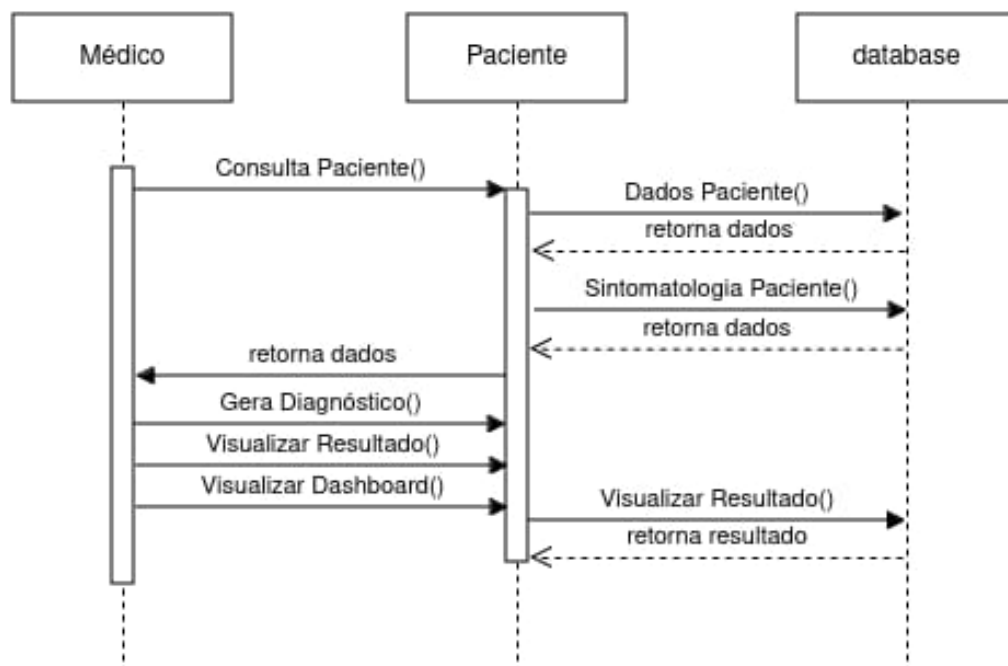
Médico

Paciente

database

Consulta Paciente()

Dados Paciente()

retorna dados

Sintomatologia Paciente()

retorna dados

retorna dados

Gera Diagnóstico()

Visualizar Resultado()

Visualizar Dashboard()

Visualizar Resultado()

retorna resultado